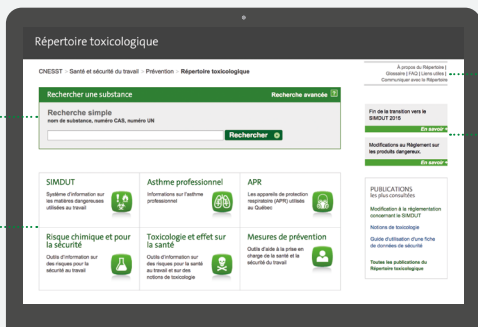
Répertoire toxicologique

CNESST > Santé et sécurité du travail > Prévention > Répertoire toxicologique

À propos du Répertoire | Glossaire | FAQ | Liens utiles | Communiquez avec le Répertoire

Rechercher une substance

Recherche avancée

Recherche simple
nom de substance, numéro CAS, numéro UN

Rechercher

Fin de la transition vers le SIMDUT 2015

En savoir +

Modifications au Règlement sur les produits dangereux

En savoir +

SIMDUT
Système d'information sur les matières dangereuses utilisées au travail

Asthme professionnel
Informations sur l'asthme professionnel

APR
Les appareils de protection respiratoire (APR) utilisés au Québec

Risque chimique et pour la sécurité
Outils d'information sur des risques pour la sécurité au travail

Toxicologie et effet sur la santé
Outils d'information sur des risques pour la santé au travail et sur des notions de toxicologie

Mesures de prévention
Outils d'aide à la prise en charge de la santé et la sécurité du travail

PUBLICATIONS
les plus consultées

Modification à la réglementation concernant le SIMDUT

Notions de toxicologie

Guide d'utilisation d'une fiche de données de sécurité

Toutes les publications du Répertoire toxicologique